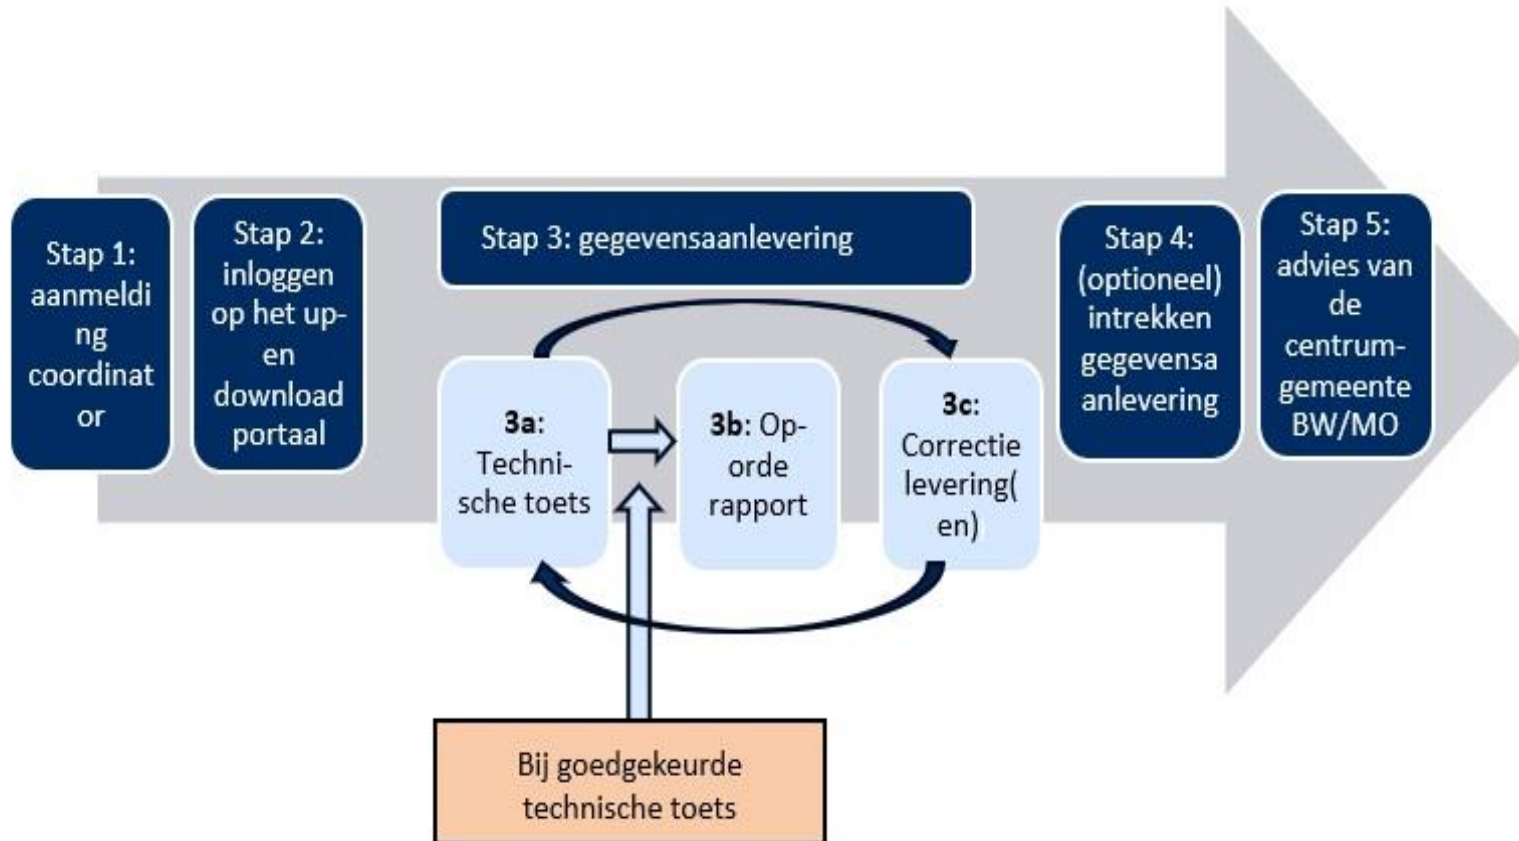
Stap 1: aanmelding coordinator

Stap 2: inloggen op het up- en download portaal

Stap 3: gegevensaanlevering

3a: Technische toets

3b: Op-orde rapport

3c: Correctie levering(en)

Stap 4: (optioneel) intrekken gegevensaanlevering

Stap 5: advies van de centrum-gemeente BW/MO

Bij goedgekeurde technische toets